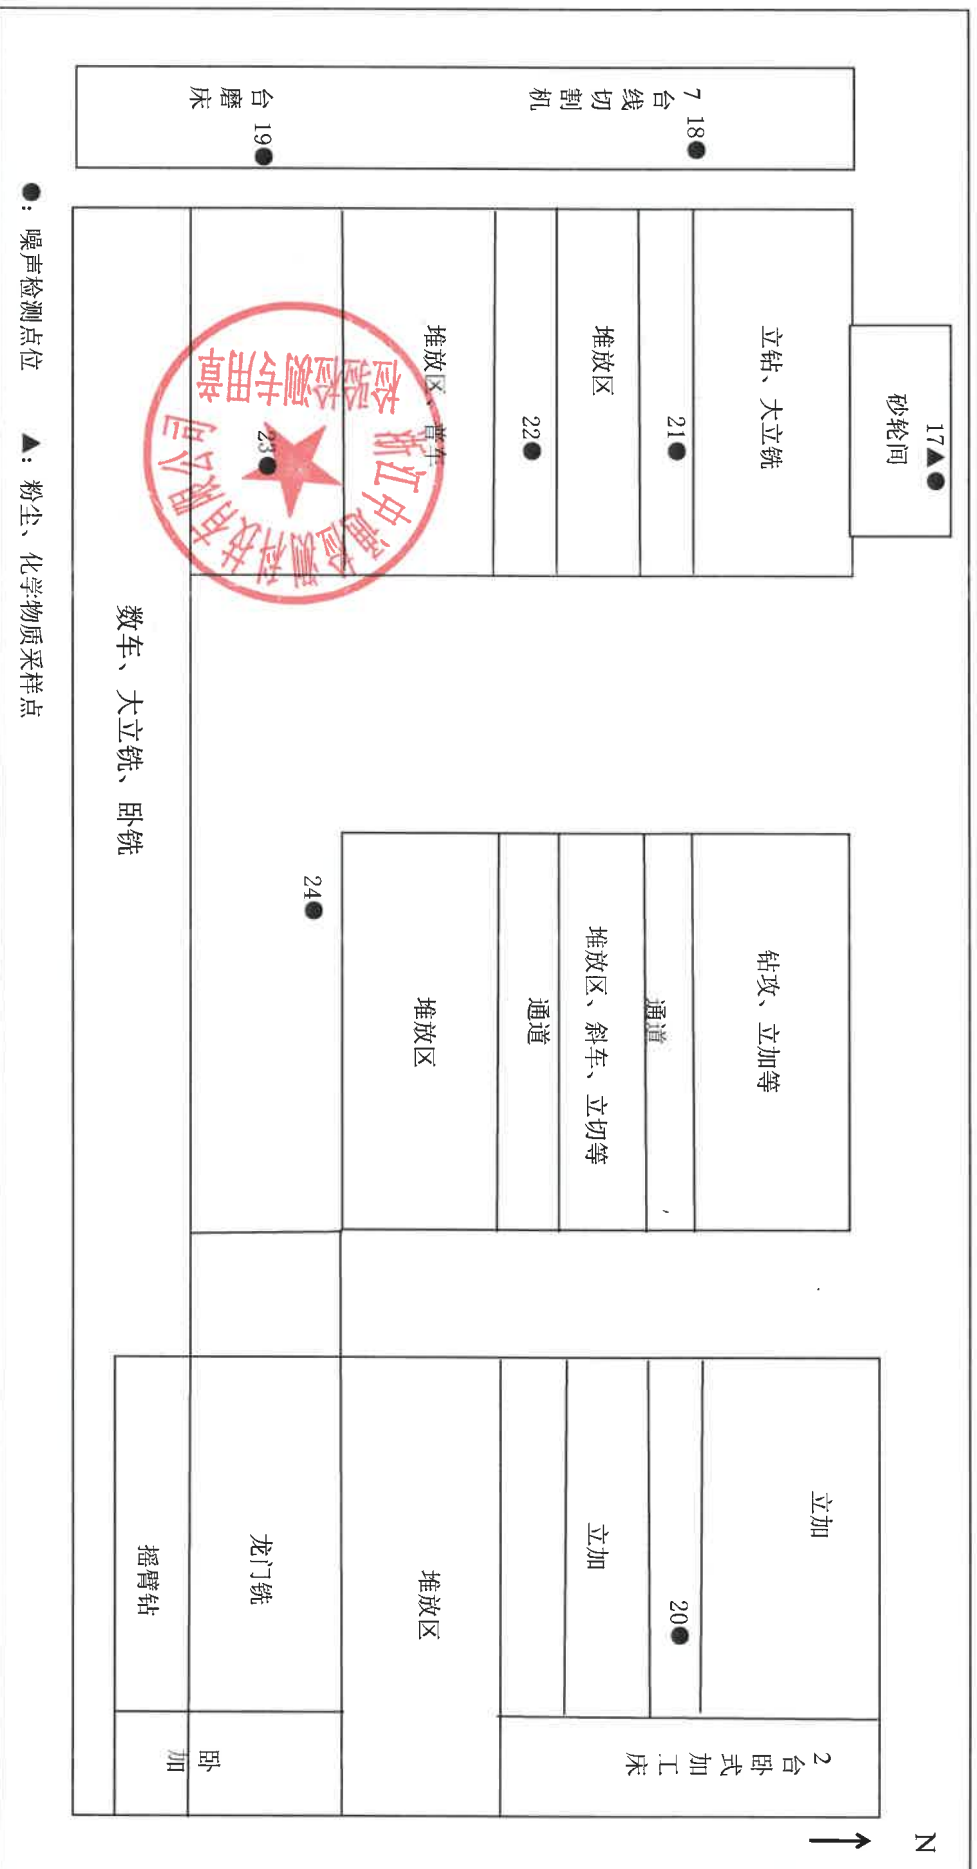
7台线切割机 18●

台磨床 19●

17▲● 砂轮间

立钻、大立铣

21●

堆放区

22●

堆放区、普车

23●

浙江中通检测科技有限公司 检验检测专用章

数车、大立铣、卧铣

24●

钻攻、立加等

通道

堆放区、斜车、立切等

通道

堆放区

立加

20●

立加

堆放区

龙门铣

摇臂钻

2台卧式加工床

卧加

N

●：噪声检测点位 ▲：粉尘、化学物质采样点